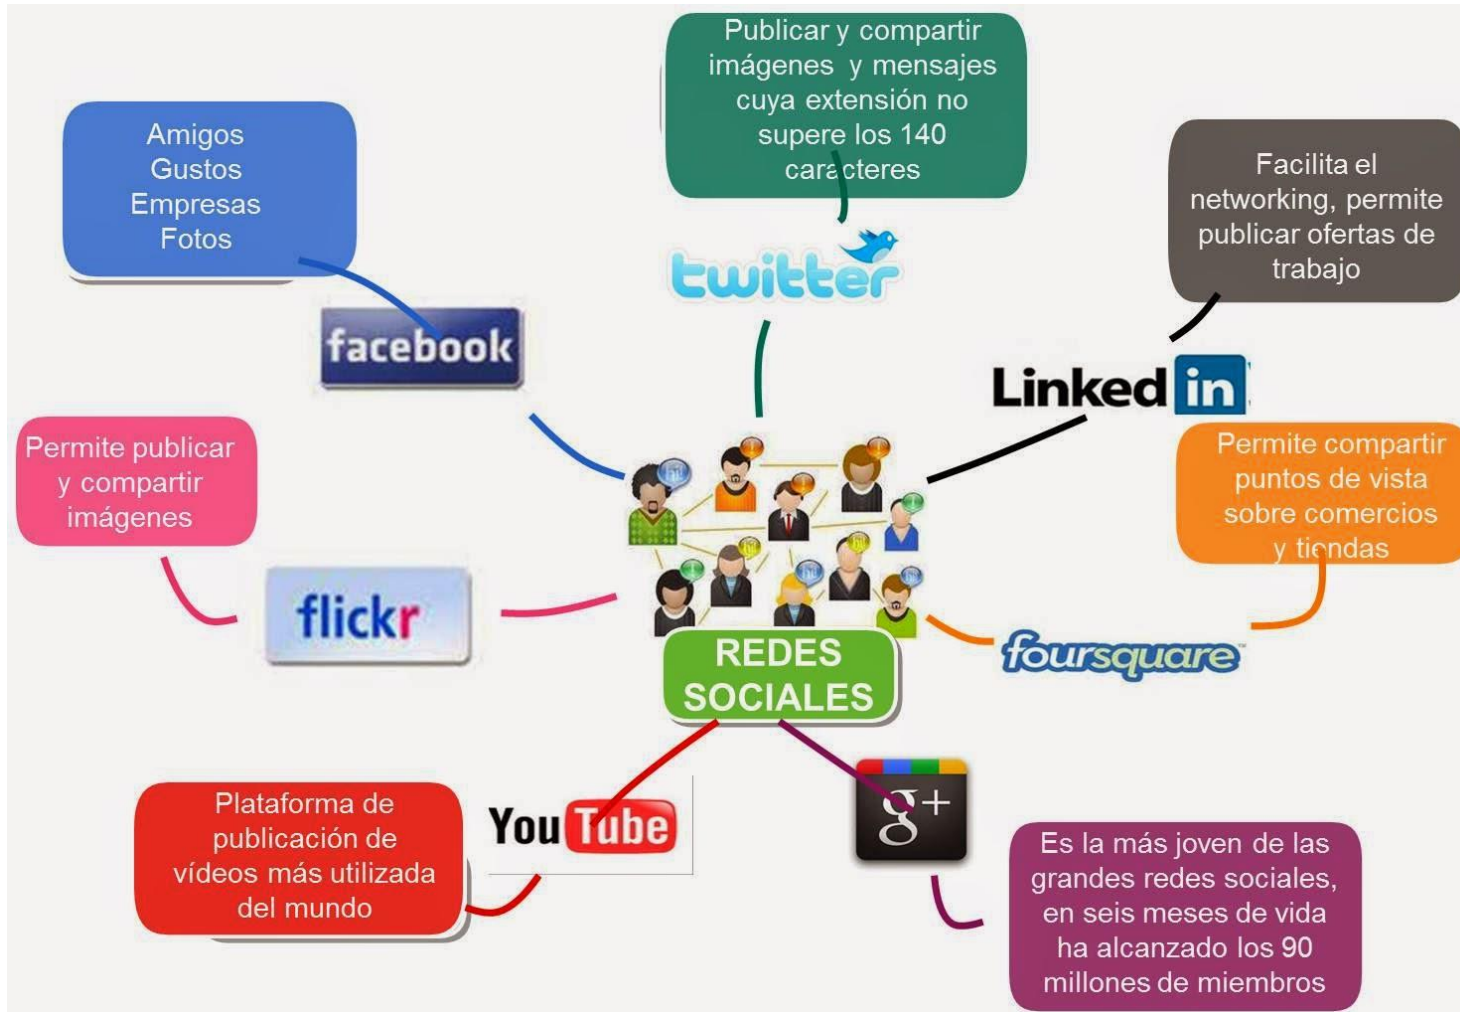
Amigos
Gustos
Empresas
Fotos

facebook

Publicar y compartir imágenes y mensajes cuya extensión no supere los 140 caracteres

twitter

Facilita el networking, permite publicar ofertas de trabajo

LinkedIn

Permite publicar y compartir imágenes

flickr

Permite compartir puntos de vista sobre comercios y tiendas

foursquare

REDES SOCIALES

Plataforma de publicación de vídeos más utilizada del mundo

YouTube

g+

Es la más joven de las grandes redes sociales, en seis meses de vida ha alcanzado los 90 millones de miembros